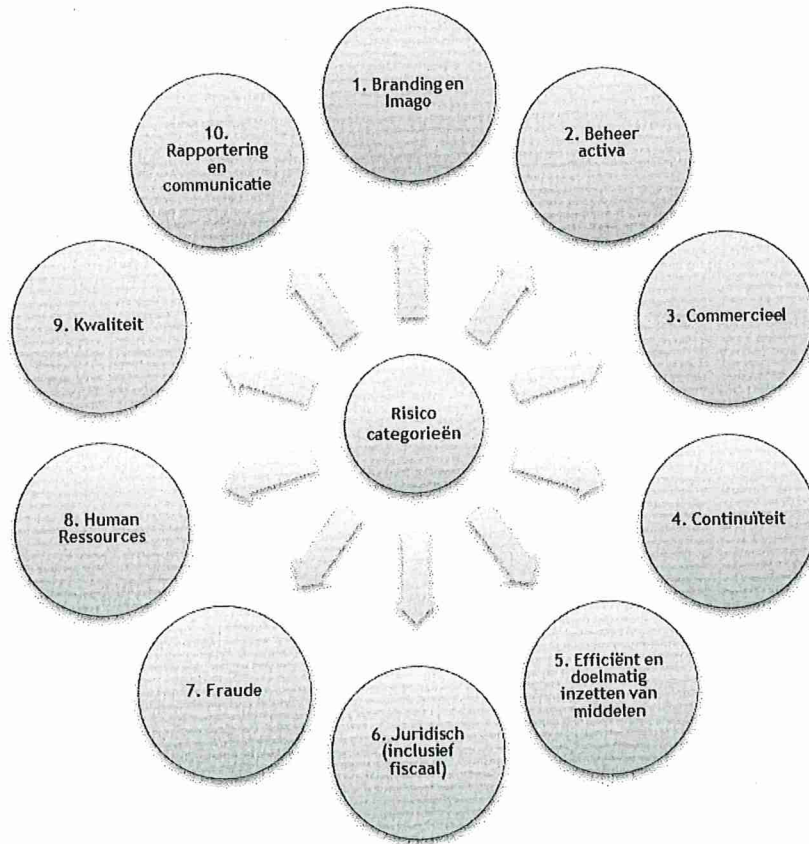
Risico categorieën

1. Branding en Imago

2. Beheer activa

3. Commercieel

4. Continuïteit

5. Efficiënt en doelmatig inzetten van middelen

6. Juridisch (inclusief fiscaal)

7. Fraude

8. Human Ressources

9. Kwaliteit

10. Rapportering en communicatie